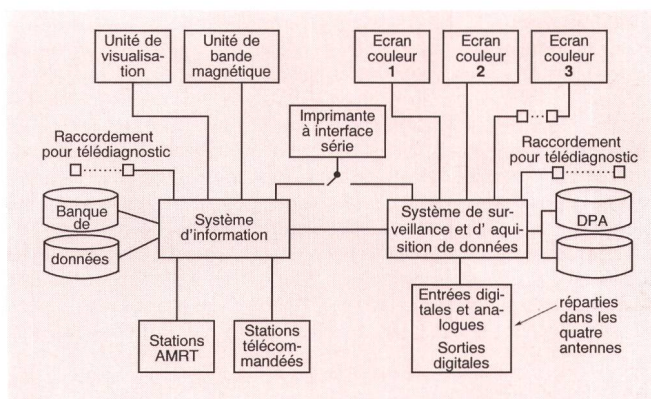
Unité de visualisation

Unité de bande magnétique

Ecran couleur 1

Ecran couleur 2

Ecran couleur 3

Imprimante à interface série

Raccordement pour télédiagnostic

Raccordement pour télédiagnostic

Banque de données

Système d'information

Système de surveillance et d' aquisition de données

DPA

Entrées digitales et analogues

Sorties digitales

réparties dans les quatre antennes

Stations AMRT

Stations télécommandées